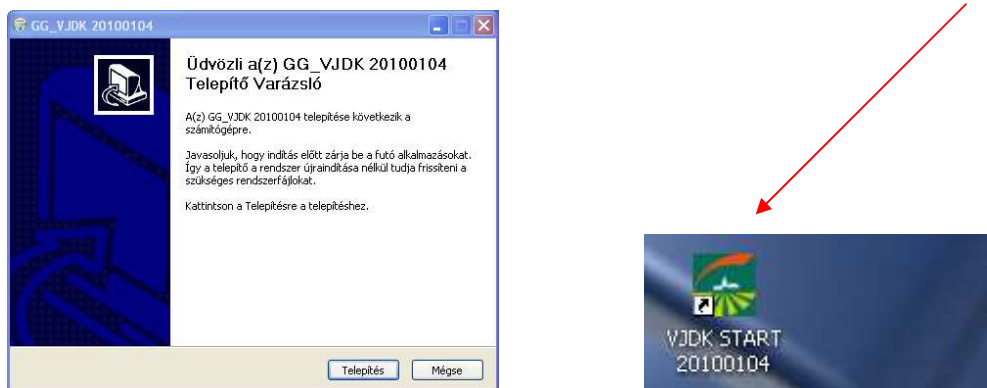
GG_VJDK 20100104

Üdvözli a(z) GG_VJDK 20100104 Telepítő Varázsló

A(z) GG_VJDK 20100104 telepítése következik a számítógépre.

Javasoljuk, hogy indítás előtt zárja be a futó alkalmazásokat. Így a telepítő a rendszer újraindítása nélkül tudja frissíteni a szükséges rendszerfájlokat.

Kattintson a Telepítésre a telepítéshez.

Telepítés
Mégse

VJDK START 20100104